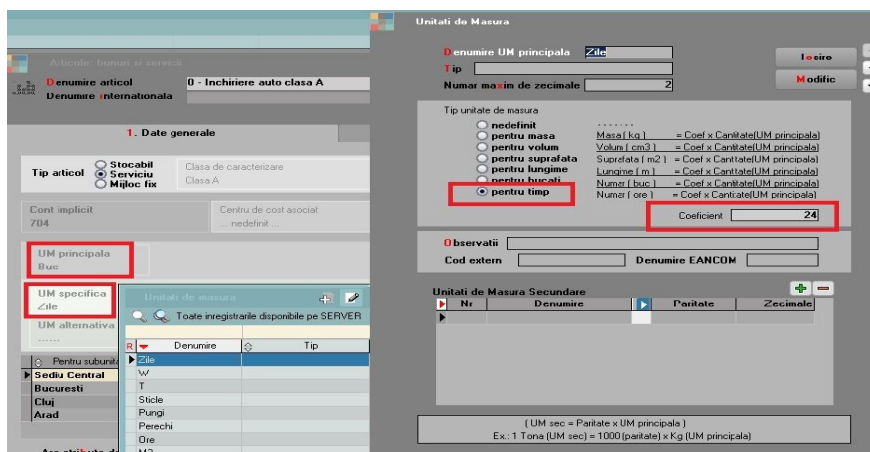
Articole, bunuri si servicii

Denumire articol 0 - Inchiriere auto clasa A
Denumire internationala

1. Date generale

Tip articol
Stocabil
Serviciu
Mijloc fix

Clasa de caracterizare
Clasa A

Cont implicit
704

Centru de cost asociat
... nedefinit ...

UM principala
Buc

UM specifica
Zile

UM alternativa
......

Pentru subunit
Sediu Central
Bucuresti
Cluj
Arad

Unitati de masura

Toate inregistrarile disponibile pe SERVER

| R | Denumire | Tip |
|---|---|---|
| | Zile | |
| | W | |
| | T | |
| | Sticle | |
| | Pungi | |
| | Perechi | |
| | Ore | |
| | M2 | |

Unitati de Masura

Denumire UM principala Zile
Tip
Numar maxim de zecimale 2

Iesire
Modific

Tip unitate de masura
nedefinit ........
pentru masa Masa ( kg ) = Coef x Cantitate(UM principala)
pentru volum Volum ( cm3 ) = Coef x Cantitate(UM principala)
pentru suprafata Suprafata ( m2 ) = Coef x Cantitate(UM principala)
pentru lungime Lungime ( m ) = Coef x Cantitate(UM principala)
pentru bucati Numar ( buc ) = Coef x Cantitate(UM principala)
pentru timp Numar ( ore ) = Coef x Cantitate(UM principala)

Coeficient 24

Observatii
Cod extern
Denumire EANCOM

Unitati de Masura Secundare

| Nr | Denumire | Paritate | Zecimale |
|---|---|---|---|

( UM sec = Paritate x UM principala )
Ex.: 1 Tona (UM sec) = 1000(paritate) x Kg (UM principala)